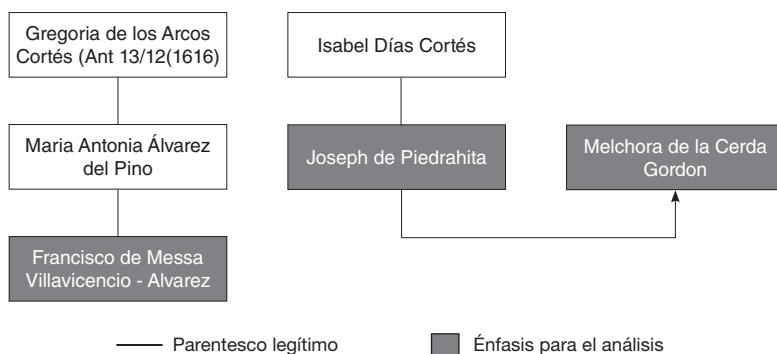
Gregoria de los Arcos Cortés (Ant 13/12(1616)

Maria Antonia Álvarez del Pino

Francisco de Messa Villavicencio - Alvarez

Isabel Días Cortés

Joseph de Piedrahita

Melchora de la Cerda Gordon

Parentesco legítimo

Énfasis para el análisis